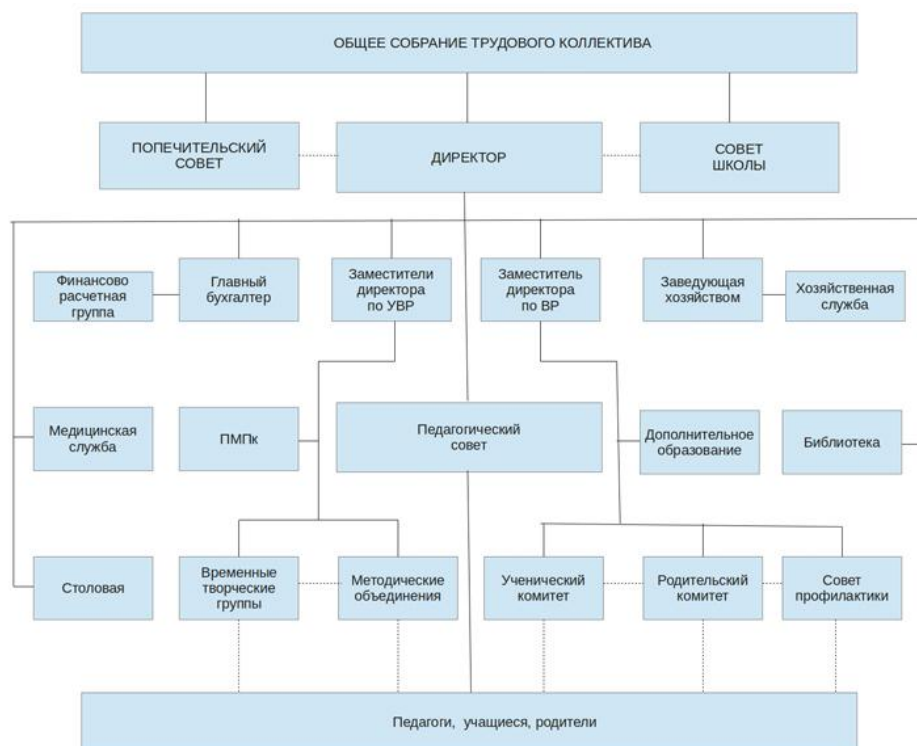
ОБЩЕЕ СОБРАНИЕ ТРУДОВОГО КОЛЛЕКТИВА

ПОПЕЧИТЕЛЬСКИЙ СОВЕТ

ДИРЕКТОР

СОВЕТ ШКОЛЫ

Финансово расчетная группа

Главный бухгалтер

Заместители директора по УВР

Заместитель директора по ВР

Заведующая хозяйством

Хозяйственная служба

Медицинская служба

ПМПк

Педагогический совет

Дополнительное образование

Библиотека

Столовая

Временные творческие группы

Методические объединения

Ученический комитет

Родительский комитет

Совет профилактики

Педагоги, учащиеся, родители